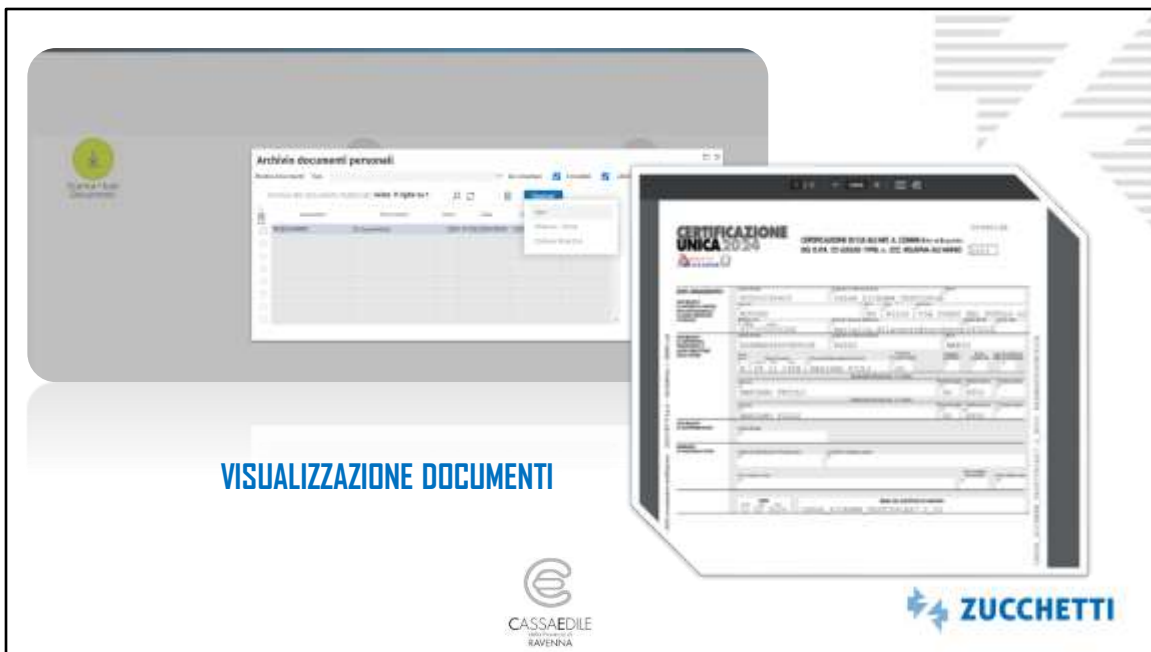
Archivio documenti personali

CERTIFICAZIONE UNICA 2024

CERTIFICAZIONE DI CUI ALL'ART. 4, COMMI 6-ter e 6-quater, DEL D.P.R. 22 LUGLIO 1998, n. 322, RELATIVA ALL'ANNO 2023

VISUALIZZAZIONE DOCUMENTI

CASSAEDILE
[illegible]
RAVENNA

ZUCCHETTI